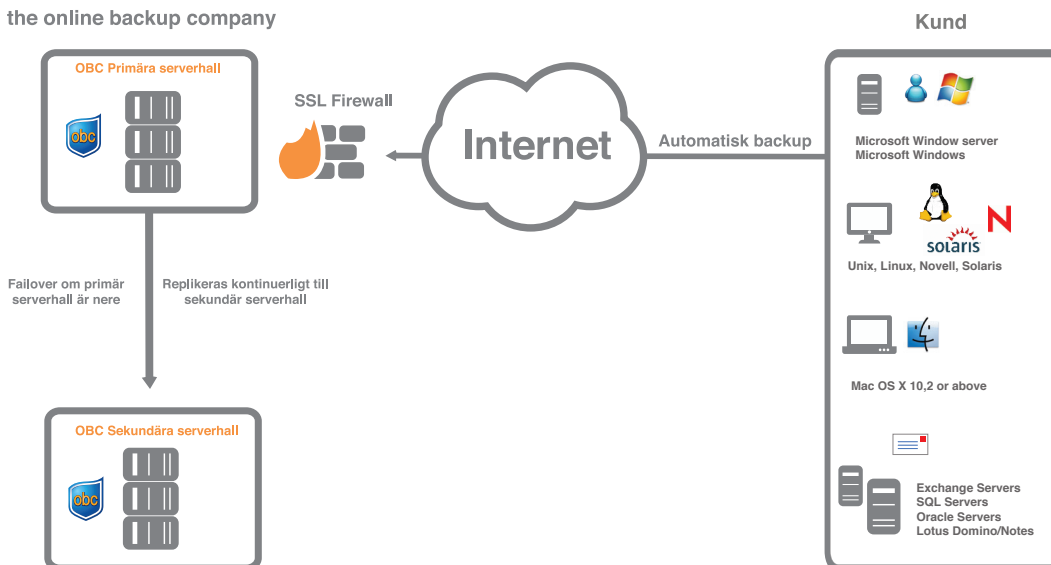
the online backup company

Kund

OBC Primära serverhall

obc

SSL Firewall

Internet

Automatisk backup

Microsoft Window server
Microsoft Windows

N

solaris

Unix, Linux, Novell, Solaris

Failover om primär serverhall är nere

Replikeras kontinuerligt till sekundär serverhall

Mac OS X 10,2 or above

OBC Sekundära serverhall

obc

Exchange Servers
SQL Servers
Oracle Servers
Lotus Domino/Notes